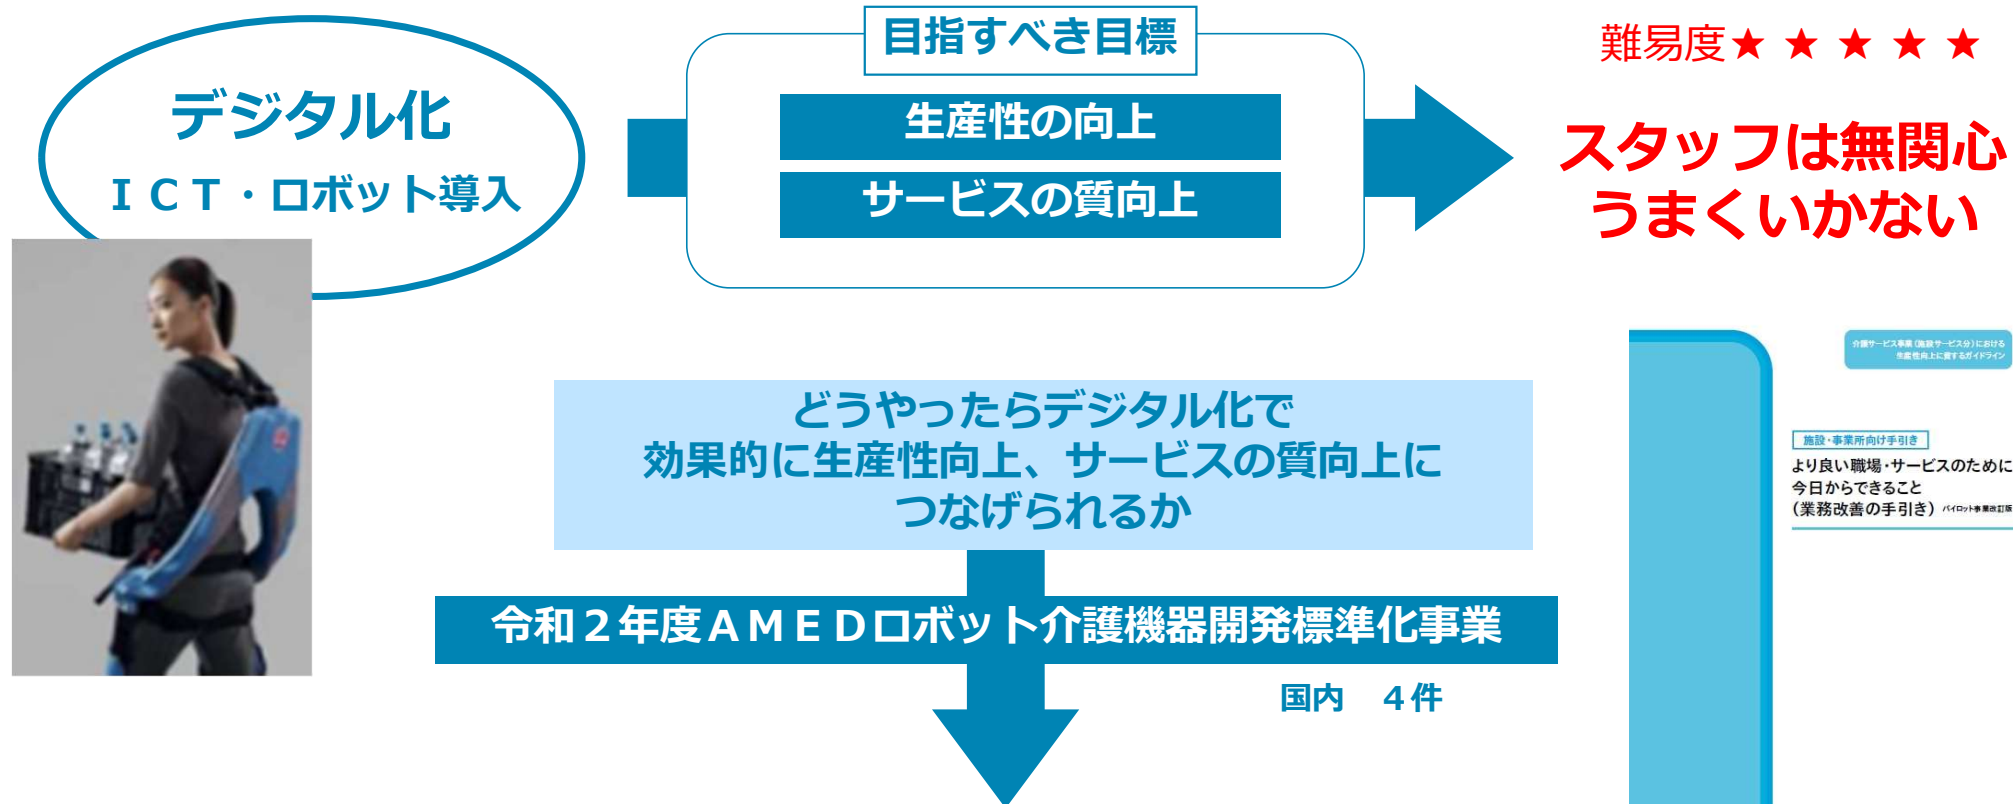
デジタル化
ＩＣＴ・ロボット導入

目指すべき目標
生産性の向上
サービスの質向上

難易度★ ★ ★ ★ ★
スタッフは無関心
うまくいかない

どうやったらデジタル化で
効果的に生産性向上、サービスの質向上に
つなげられるか

令和２年度ＡＭＥＤロボット介護機器開発標準化事業
国内　４件

介護サービス事業（施設サービス分）における
生産性向上に資するガイドライン
施設・事業所向け手引き
より良い職場・サービスのために
今日からできること
（業務改善の手引き）パイロット事業改訂版